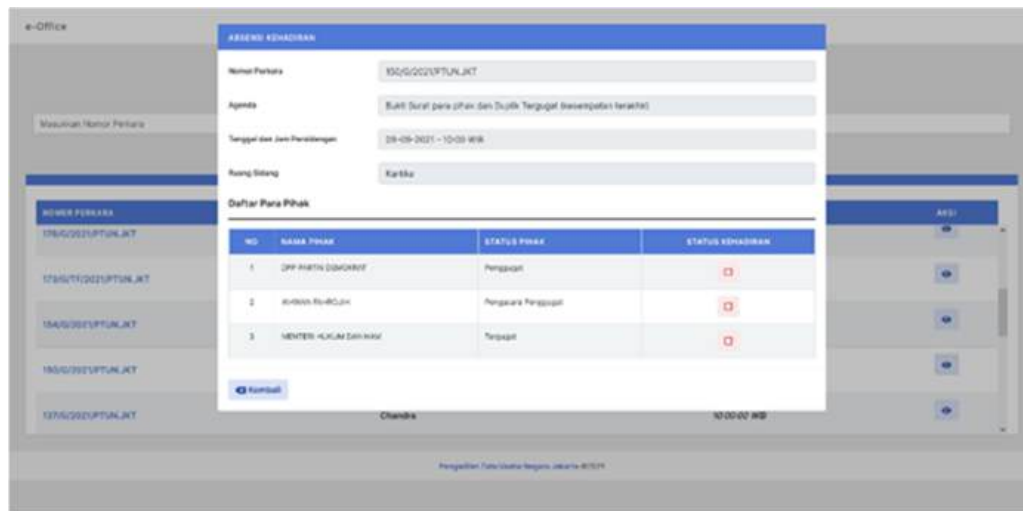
e-Office

ABSENSI KEHADIRAN

Nomor Perkara
150/G/2021/PTUN.JKT

Agenda
Bukti Surat para pihak dan Duplik Tergugat (kesempatan terakhir)

Tanggal dan Jam Persidangan
29-09-2021 - 10:00 WIB

Ruang Sidang
Kartika

Daftar Para Pihak

| NO | NAMA PIHAK | STATUS PIHAK | STATUS KEHADIRAN |
|---|---|---|---|
| 1 | DPP PARTAI DEMOKRAT | Penggugat | |
| 2 | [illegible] | Pengacara Penggugat | |
| 3 | MENTERI HUKUM DAN HAM | Tergugat | |

Kembali

Masukkan Nomor Perkara

NOMOR PERKARA
176/G/2021/PTUN.JKT
173/G/TF/2021/PTUN.JKT
154/G/2021/PTUN.JKT
160/G/2021/PTUN.JKT
137/G/2021/PTUN.JKT

Chandra
10:00:00 WIB

AKSI

Pengadilan Tata Usaha Negara Jakarta ©2021